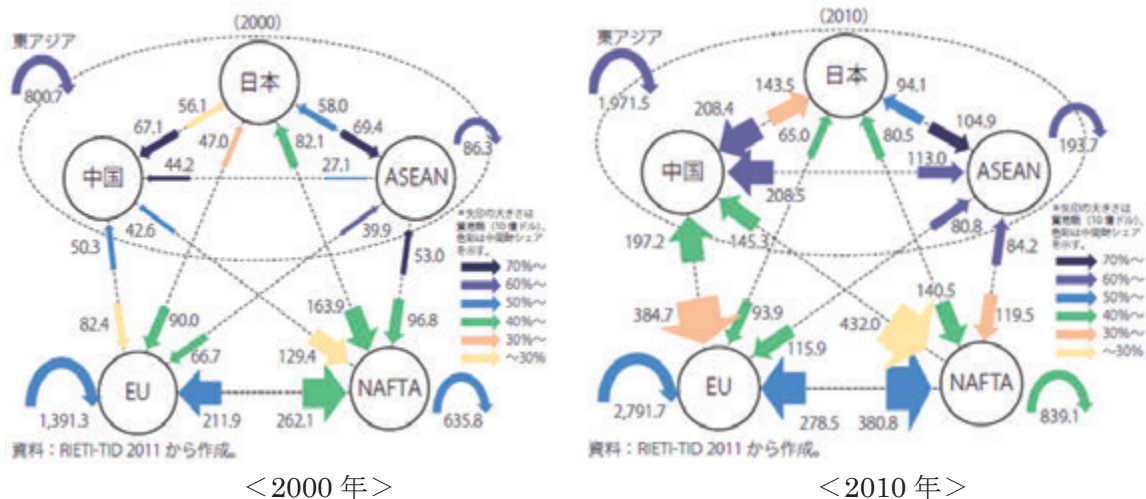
(2000)

東アジア

800.7

日本

56.1

58.0

67.1

47.0

82.1

69.4

86.3

中国

44.2

27.1

ASEAN

42.6

39.9

50.3

*矢印の大きさは貿易額（10億ドル）、色彩は中間財シェアを示す。

53.0

70%～

60%～

50%～

40%～

30%～

～30%

82.4

90.0

163.9

96.8

66.7

129.4

EU

NAFTA

1,391.3

211.9

262.1

635.8

資料：RIETI-TID 2011 から作成。

＜2000 年＞

(2010)

東アジア

1,971.5

143.5

日本

94.1

208.4

65.0

80.5

104.9

193.7

中国

113.0

ASEAN

208.5

145.3

80.8

*矢印の大きさは貿易額（10億ドル）、色彩は中間財シェアを示す。

197.2

84.2

70%～

60%～

50%～

40%～

30%～

～30%

140.5

384.7

93.9

432.0

119.5

115.9

EU

NAFTA

2,791.7

278.5

380.8

839.1

資料：RIETI-TID 2011 から作成。

＜2010 年＞